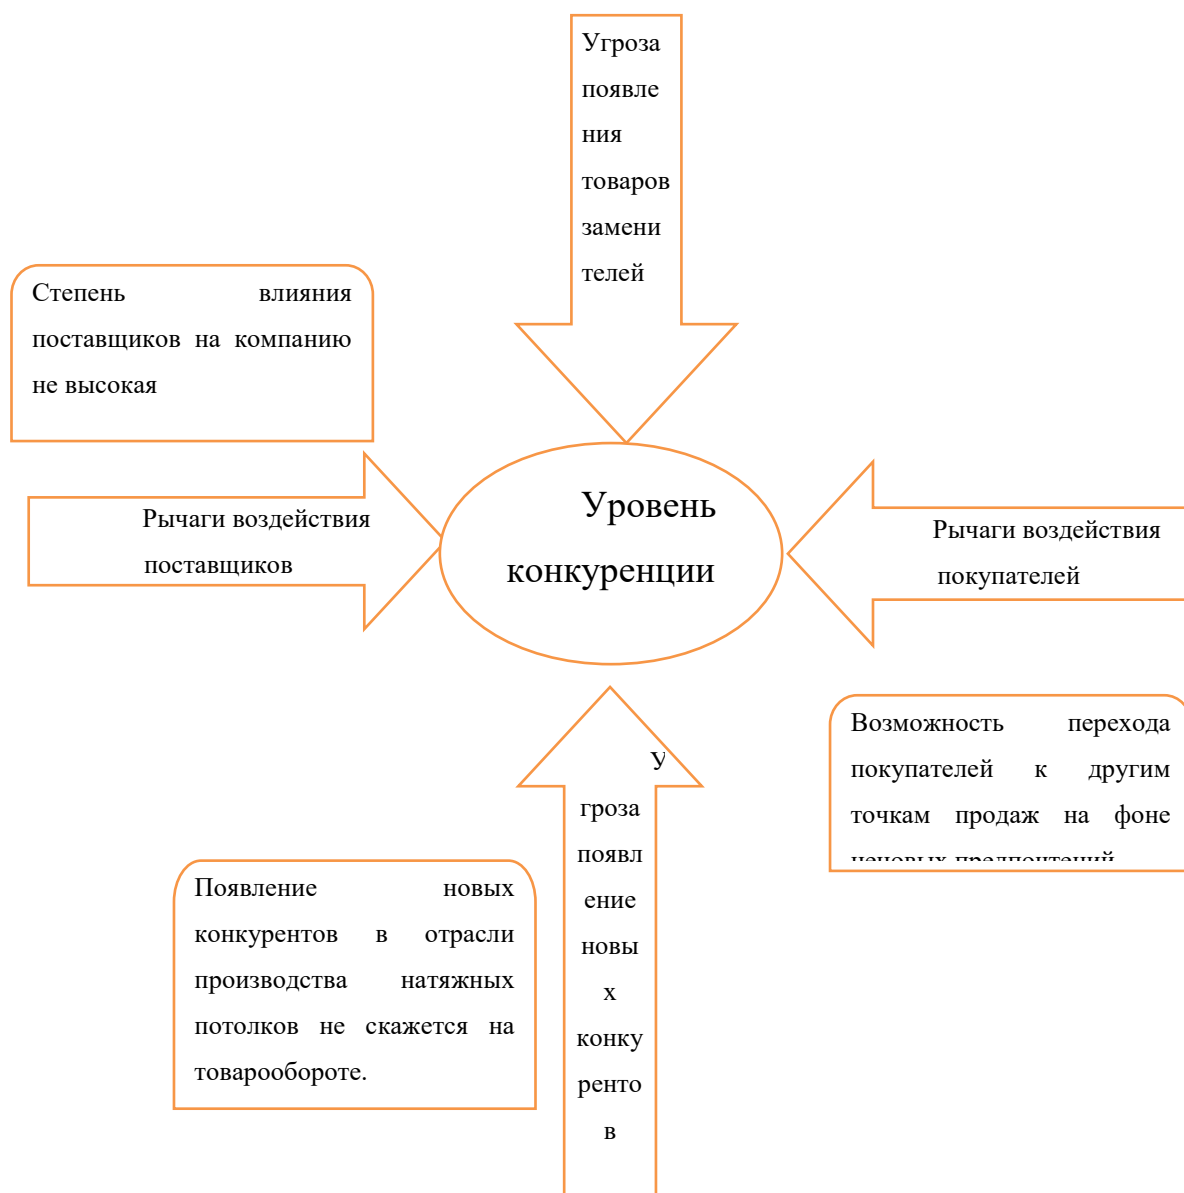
Угроза появления товаров заменителей

Степень влияния поставщиков на компанию не высокая

Рычаги воздействия поставщиков

Уровень конкуренции

Рычаги воздействия покупателей

Возможность перехода покупателей к другим точкам продаж на фоне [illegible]

Угроза появление новых конкурентов

Появление новых конкурентов в отрасли производства натяжных потолков не скажется на товарообороте.